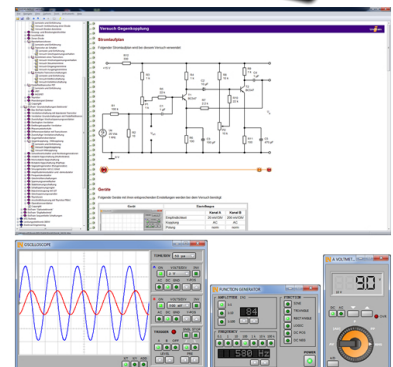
Versuch Gegenkopplung

Stromlaufplan

Folgender Stromlaufplan wird bei diesem Versuch verwendet:

Geräte

Folgende Geräte mit ihren entsprechenden Einstellungen werden bei dem Versuch benötigt:

| Gerät | Einstellungen | |
|---|---|---|
| | Kanal A | Kanal B |
| Ampitudenbereich | 20 mV/DIV | 200 mV/DIV |
| Kopplung | AC | AC |
| Polung | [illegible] | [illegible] |

OSCILLOSCOPE

TIMEBASE

CH1

CH2

TRIGGER

FUNCTION GENERATOR

AMPLITUDE

FREQUENCY

580 Hz

FUNCTION

V VOLTMET

9.0